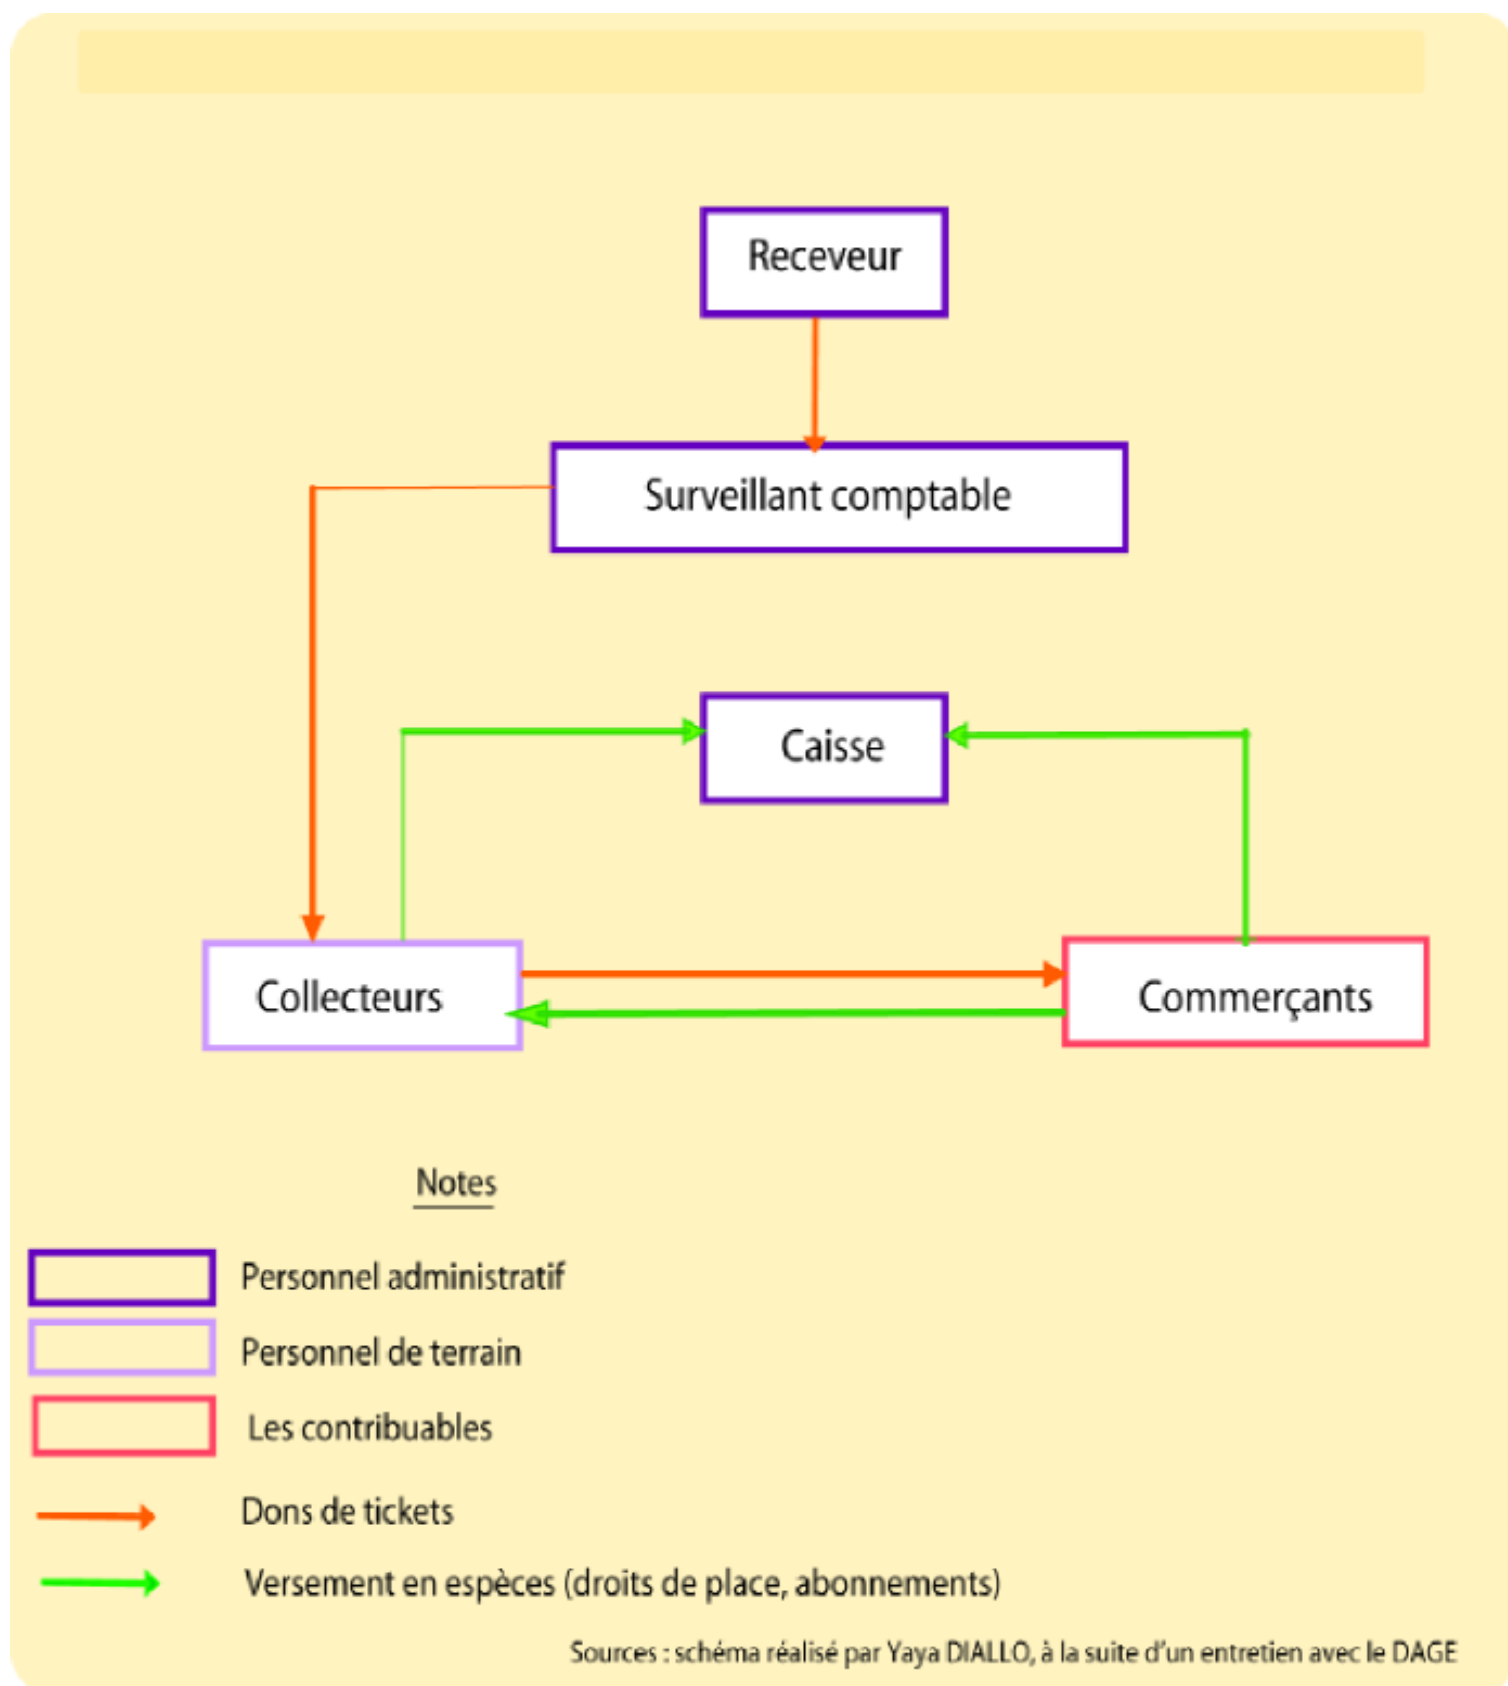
Receveur

Surveillant comptable

Caisse

Collecteurs

Commerçants

Notes

Personnel administratif

Personnel de terrain

Les contribuables

Dons de tickets

Versement en espèces (droits de place, abonnements)

Sources : schéma réalisé par Yaya DIALLO, à la suite d'un entretien avec le DAGE